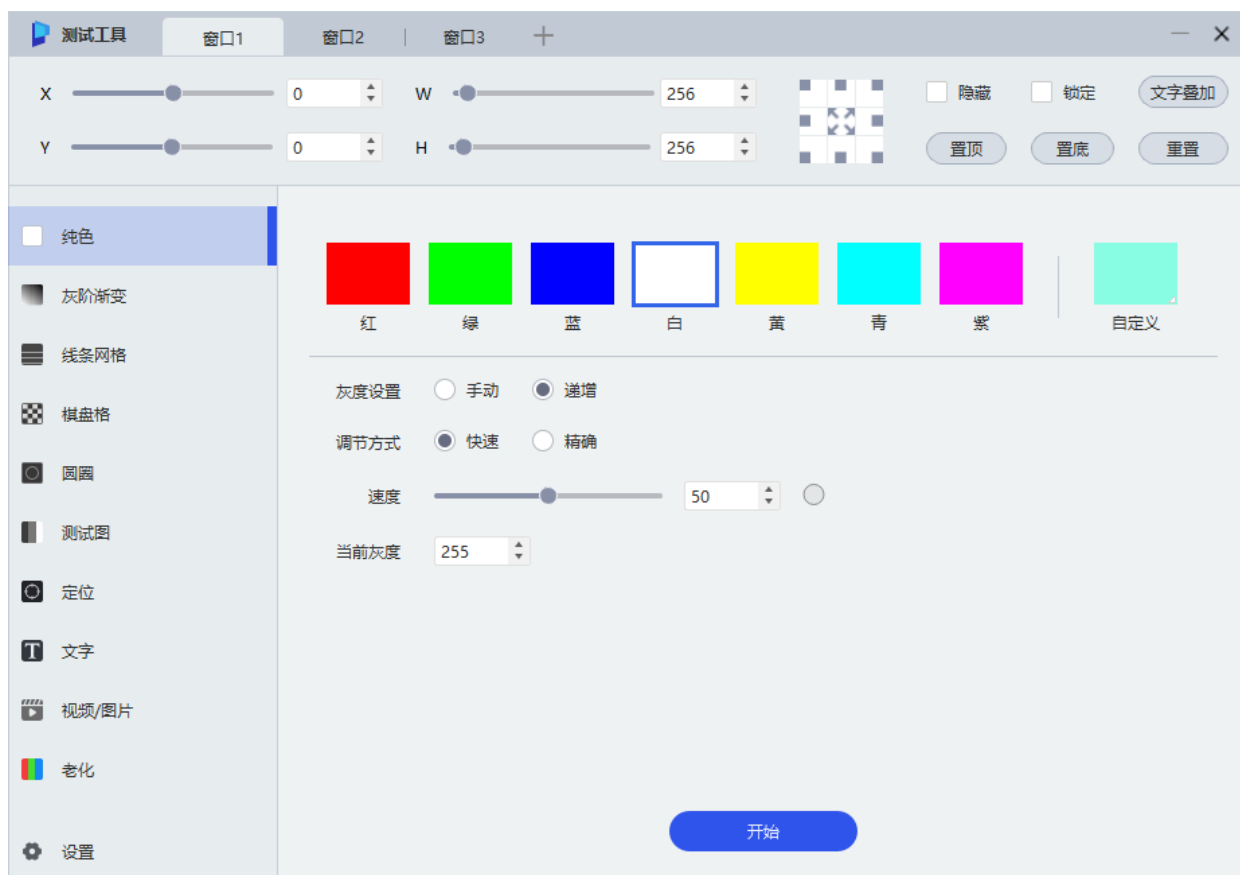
测试工具 窗口1 窗口2 | 窗口3 +

X 0 W 256
Y 0 H 256

隐藏 锁定 文字叠加
置顶 置底 重置

纯色
灰阶渐变
线条网格
棋盘格
圆圈
测试图
定位
文字
视频/图片
老化
设置

红 绿 蓝 白 黄 青 紫 自定义

灰度设置 手动 递增
调节方式 快速 精确
速度 50
当前灰度 255

开始